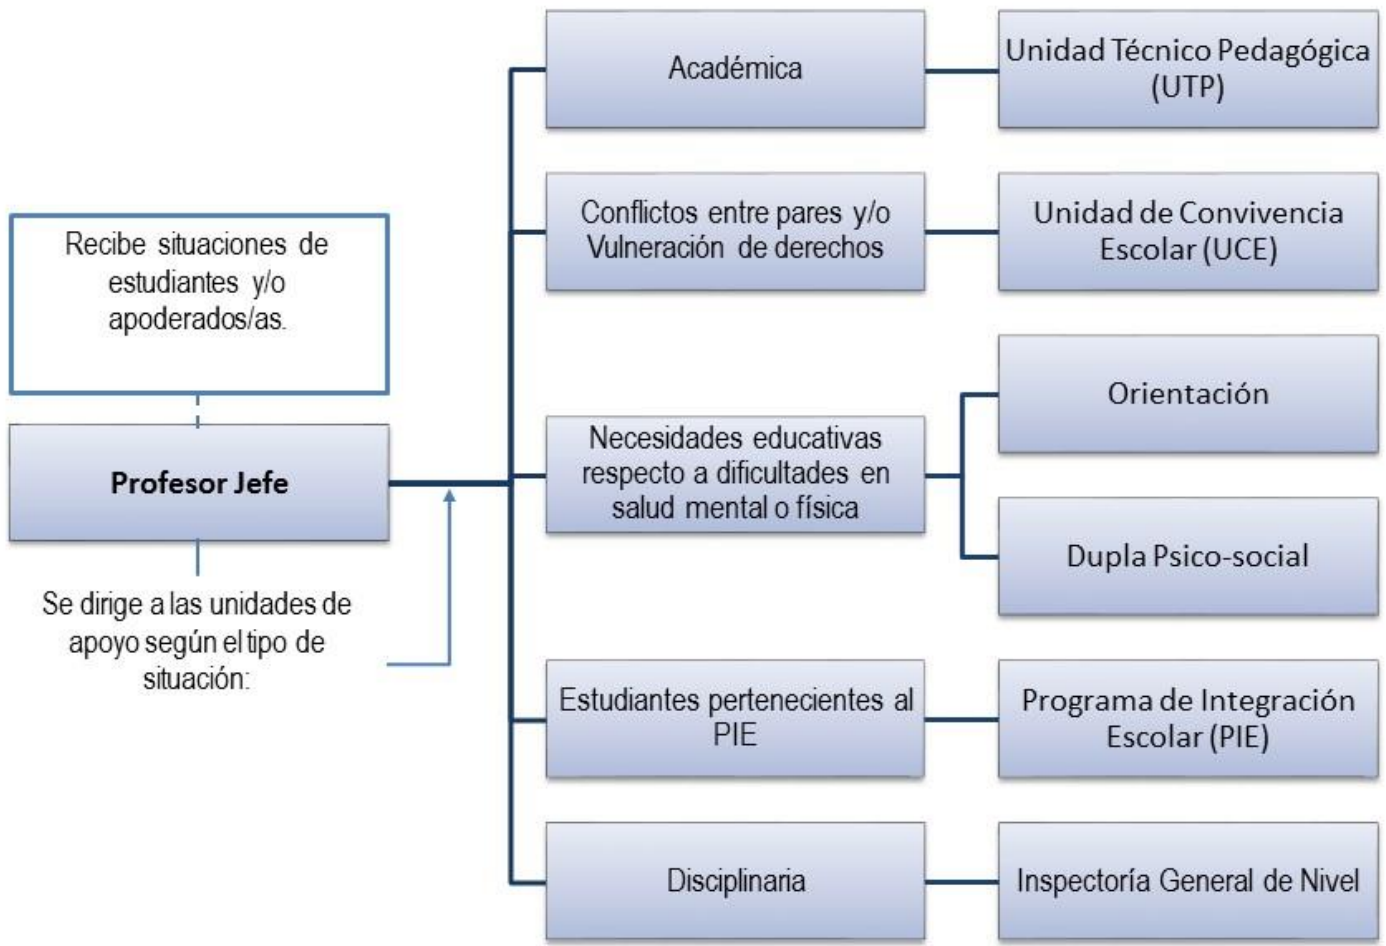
Recibe situaciones de estudiantes y/o apoderados/as.

Profesor Jefe

Se dirige a las unidades de apoyo según el tipo de situación:

Académica

Unidad Técnico Pedagógica (UTP)

Conflictos entre pares y/o Vulneración de derechos

Unidad de Convivencia Escolar (UCE)

Necesidades educativas respecto a dificultades en salud mental o física

Orientación

Dupla Psico-social

Estudiantes pertenecientes al PIE

Programa de Integración Escolar (PIE)

Disciplinaria

Inspectoría General de Nivel